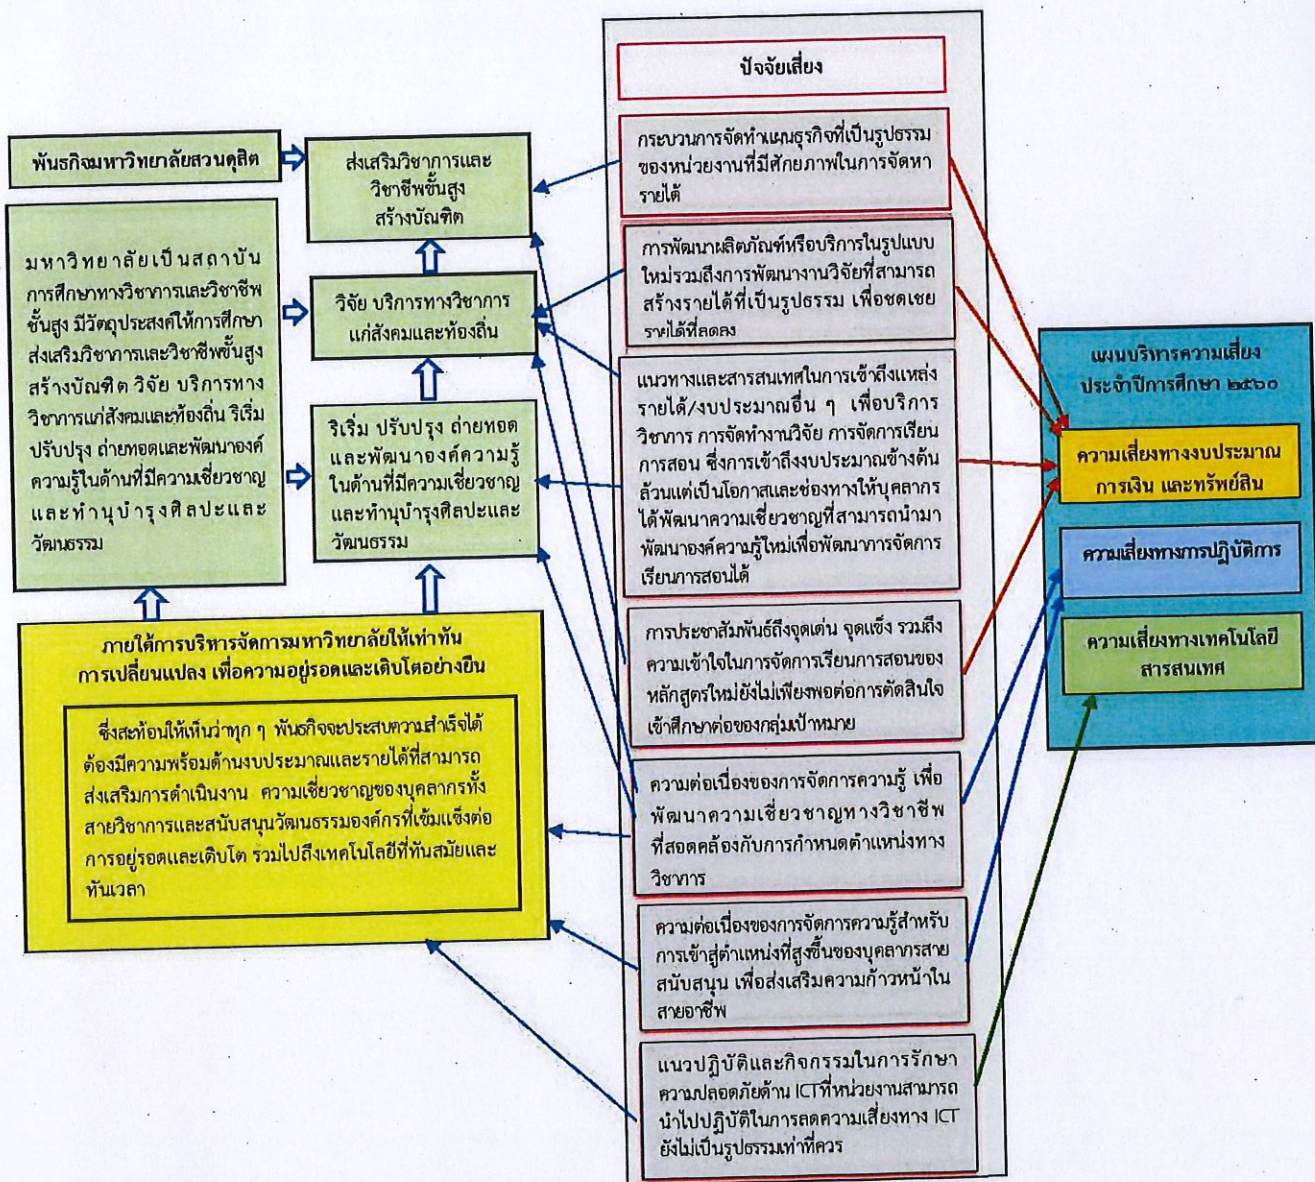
พันธกิจมหาวิทยาลัยสวนดุสิต

มหาวิทยาลัยเป็นสถาบันการศึกษาทางวิชาการและวิชาชีพชั้นสูง มีวัตถุประสงค์ให้การศึกษา ส่งเสริมวิชาการและวิชาชีพชั้นสูง สร้างบัณฑิต วิจัย บริการทางวิชาการแก่สังคมและท้องถิ่น ริเริ่ม ปรับปรุง ถ่ายทอดและพัฒนาองค์ความรู้ในด้านที่มีความเชี่ยวชาญ และทำนุบำรุงศิลปะและวัฒนธรรม

ส่งเสริมวิชาการและวิชาชีพชั้นสูง สร้างบัณฑิต

วิจัย บริการทางวิชาการแก่สังคมและท้องถิ่น

ริเริ่ม ปรับปรุง ถ่ายทอดและพัฒนาองค์ความรู้ในด้านที่มีความเชี่ยวชาญ และทำนุบำรุงศิลปะและวัฒนธรรม

ภายใต้การบริหารจัดการมหาวิทยาลัยให้เท่าทันการเปลี่ยนแปลง เพื่อความอยู่รอดและเติบโตอย่างยืน

ซึ่งสะท้อนให้เห็นว่าทุก ๆ พันธกิจจะประสบความสำเร็จได้ต้องมีความพร้อมด้านงบประมาณและรายได้ที่สามารถส่งเสริมการดำเนินงาน ความเชี่ยวชาญของบุคลากรทั้งสายวิชาการและสนับสนุนวัฒนธรรมองค์กรที่เข้มแข็งต่อการอยู่รอดและเติบโต รวมไปถึงเทคโนโลยีที่ทันสมัยและทันเวลา

ปัจจัยเสี่ยง

กระบวนการจัดทำแผนธุรกิจที่เป็นรูปธรรมของหน่วยงานที่มีศักยภาพในการจัดหารายได้

การพัฒนาผลิตภัณฑ์หรือบริการในรูปแบบใหม่รวมถึงการพัฒนางานวิจัยที่สามารถสร้างรายได้ที่เป็นรูปธรรม เพื่อชดเชยรายได้ที่ลดลง

แนวทางและสารสนเทศในการเข้าถึงแหล่งรายได้/งบประมาณอื่น ๆ เพื่อบริการวิชาการ การจัดทำงานวิจัย การจัดการเรียนการสอน ซึ่งการเข้าถึงงบประมาณข้างต้นล้วนแต่เป็นโอกาสและช่องทางให้บุคลากรได้พัฒนาความเชี่ยวชาญที่สามารถนำมาพัฒนาองค์ความรู้ใหม่เพื่อพัฒนาการจัดการเรียนการสอนได้

การประชาสัมพันธ์ถึงจุดเด่น จุดแข็ง รวมถึงความเข้าใจในการจัดการเรียนการสอนของหลักสูตรใหม่ยังไม่เพียงพอต่อการตัดสินใจเข้าศึกษาต่อของกลุ่มเป้าหมาย

ความต่อเนื่องของการจัดการความรู้ เพื่อพัฒนาความเชี่ยวชาญทางวิชาชีพที่สอดคล้องกับการกำหนดตำแหน่งทางวิชาการ

ความต่อเนื่องของการจัดการความรู้สำหรับการเข้าสู่ตำแหน่งที่สูงขึ้นของบุคลากรสายสนับสนุน เพื่อส่งเสริมความก้าวหน้าในสายอาชีพ

แนวปฏิบัติและกิจกรรมในการรักษาความปลอดภัยด้าน ICT ที่หน่วยงานสามารถนำไปปฏิบัติในการลดความเสี่ยงทาง ICT ยังไม่เป็นรูปธรรมเท่าที่ควร

แผนบริหารความเสี่ยง ประจำปีการศึกษา ๒๕๖๐

ความเสี่ยงทางงบประมาณ การเงิน และทรัพย์สิน

ความเสี่ยงทางการปฏิบัติการ

ความเสี่ยงทางเทคโนโลยีสารสนเทศ